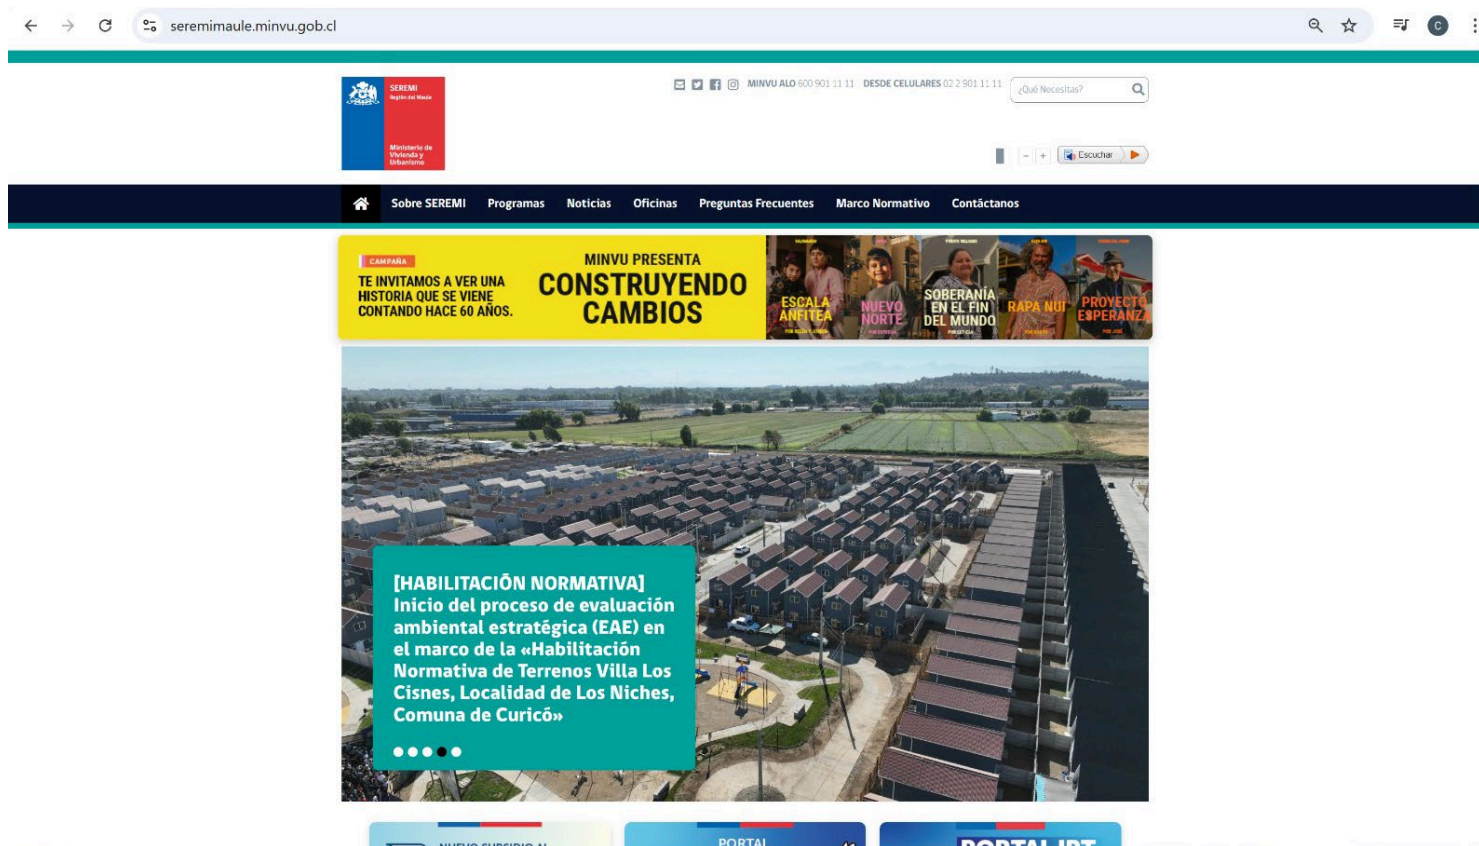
seremimaule.minvu.gob.cl

SEREMI
Región del Maule
Ministerio de Vivienda y Urbanismo

MINVU ALO 600 901 11 11 DESDE CELULARES 02 2 901 11 11

¿Qué Necesitas?

- + Escuchar

Sobre SEREMI Programas Noticias Oficinas Preguntas Frecuentes Marco Normativo Contáctanos

CAMPAÑA
TE INVITAMOS A VER UNA HISTORIA QUE SE VIENE CONTANDO HACE 60 AÑOS.

MINVU PRESENTA
CONSTRUYENDO CAMBIOS

ESCALA ANFITEA
NUEVO NORTE
SOBERANÍA EN EL FIN DEL MUNDO
RAPA NUI
PROYECTO ESPERANZA

[HABILITACIÓN NORMATIVA]
Inicio del proceso de evaluación ambiental estratégica (EAE) en el marco de la «Habilitación Normativa de Terrenos Villa Los Cisnes, Localidad de Los Niches, Comuna de Curicó»

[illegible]
PORTAL
PORTAL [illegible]